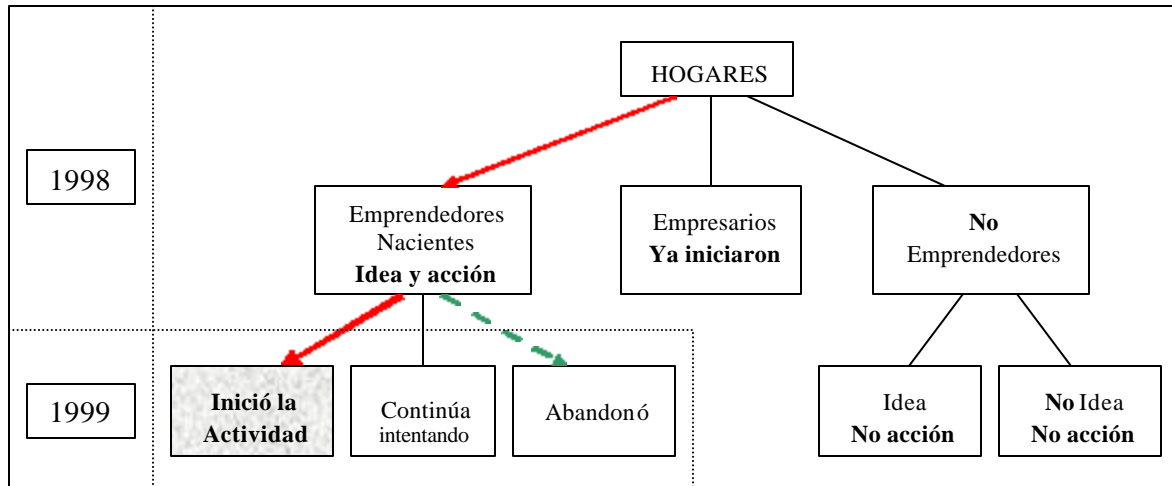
HOGARES

1998

Emprendedores Nacientes **Idea y acción**

Empresarios **Ya iniciaron**

**No** Emprendedores

1999

**Inició la Actividad**

Continúa intentando

Abandonó

Idea **No acción**

**No** Idea **No acción**